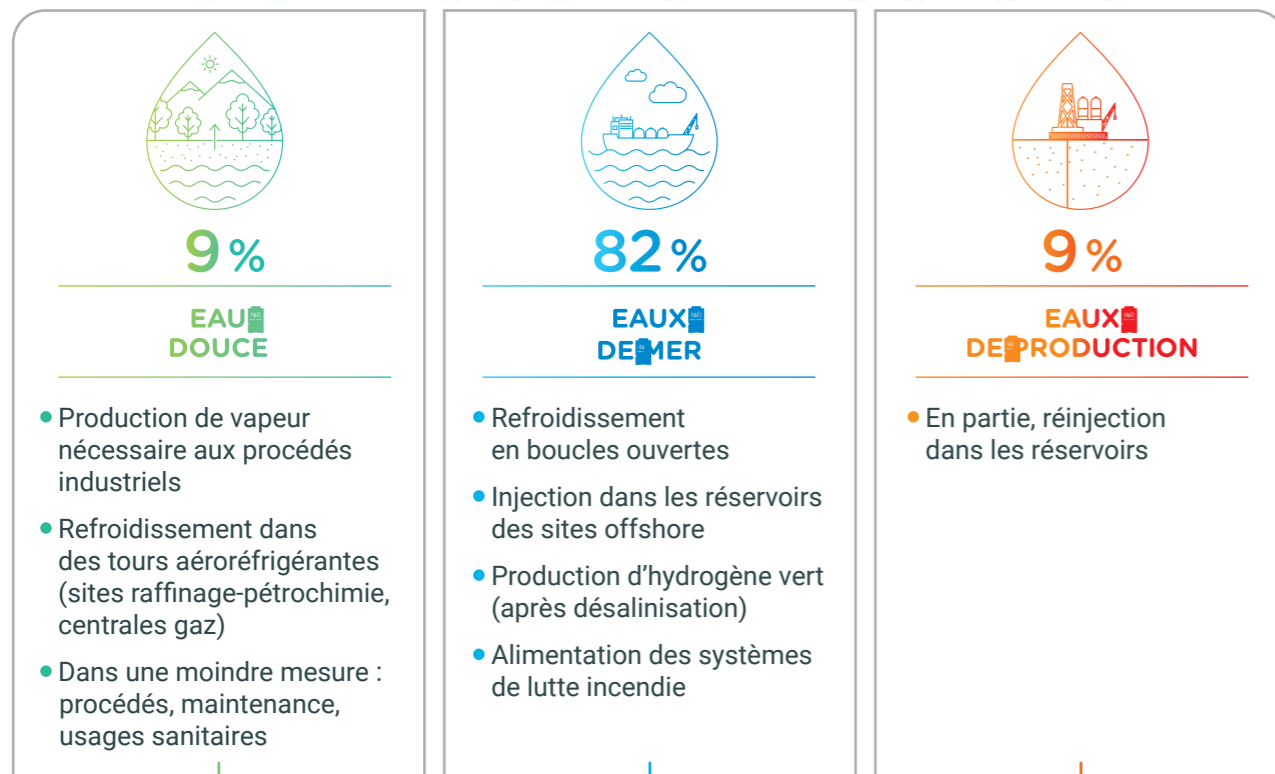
9 %

EAU DOUCE

- Production de vapeur nécessaire aux procédés industriels
- Refroidissement dans des tours aéroréfrigérantes (sites raffinage-pétrochimie, centrales gaz)
- Dans une moindre mesure : procédés, maintenance, usages sanitaires

82 %

EAUX DE MER

- Refroidissement en boucles ouvertes
- Injection dans les réservoirs des sites offshore
- Production d’hydrogène vert (après désalinisation)
- Alimentation des systèmes de lutte incendie

9 %

EAUX DE PRODUCTION

- En partie, réinjection dans les réservoirs